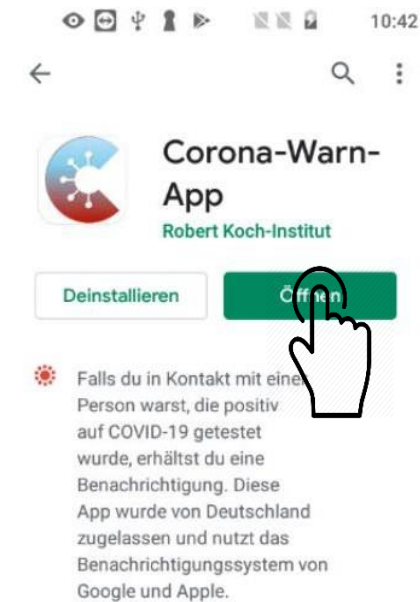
10:42

Corona-Warn-App

Robert Koch-Institut

Deinstallieren

Öffnen

Falls du in Kontakt mit einer Person warst, die positiv auf COVID-19 getestet wurde, erhältst du eine Benachrichtigung. Diese App wurde von Deutschland zugelassen und nutzt das Benachrichtigungssystem von Google und Apple.